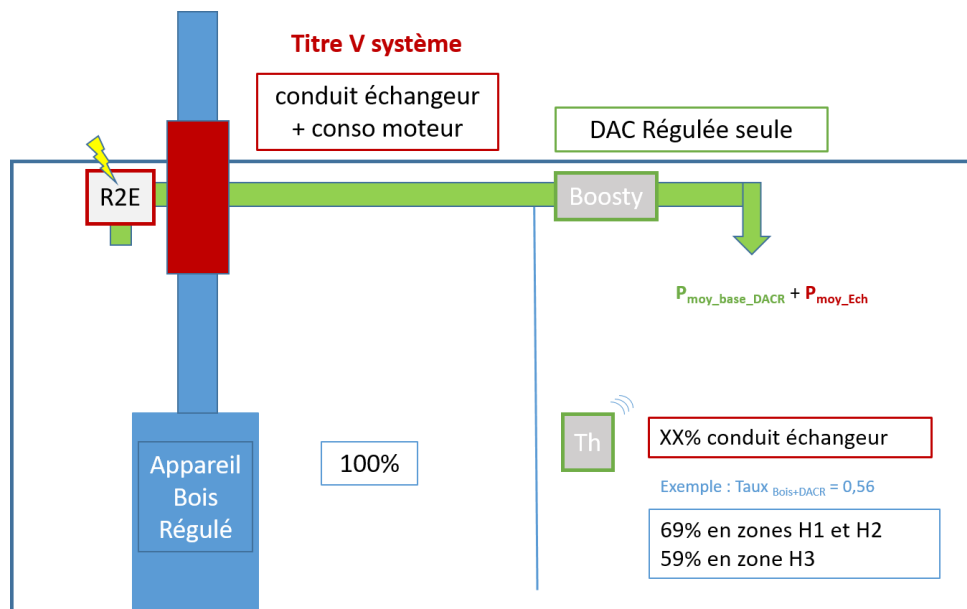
Titre V système

conduit échangeur
+ conso moteur

DAC Régulée seule

R2E

Boosty

$P_{moy\_base\_DACR}$ + $P_{moy\_Ech}$

Th

XX% conduit échangeur

Exemple : Taux $_{Bois+DACR}$ = 0,56

69% en zones H1 et H2
59% en zone H3

Appareil
Bois
Régulé

100%